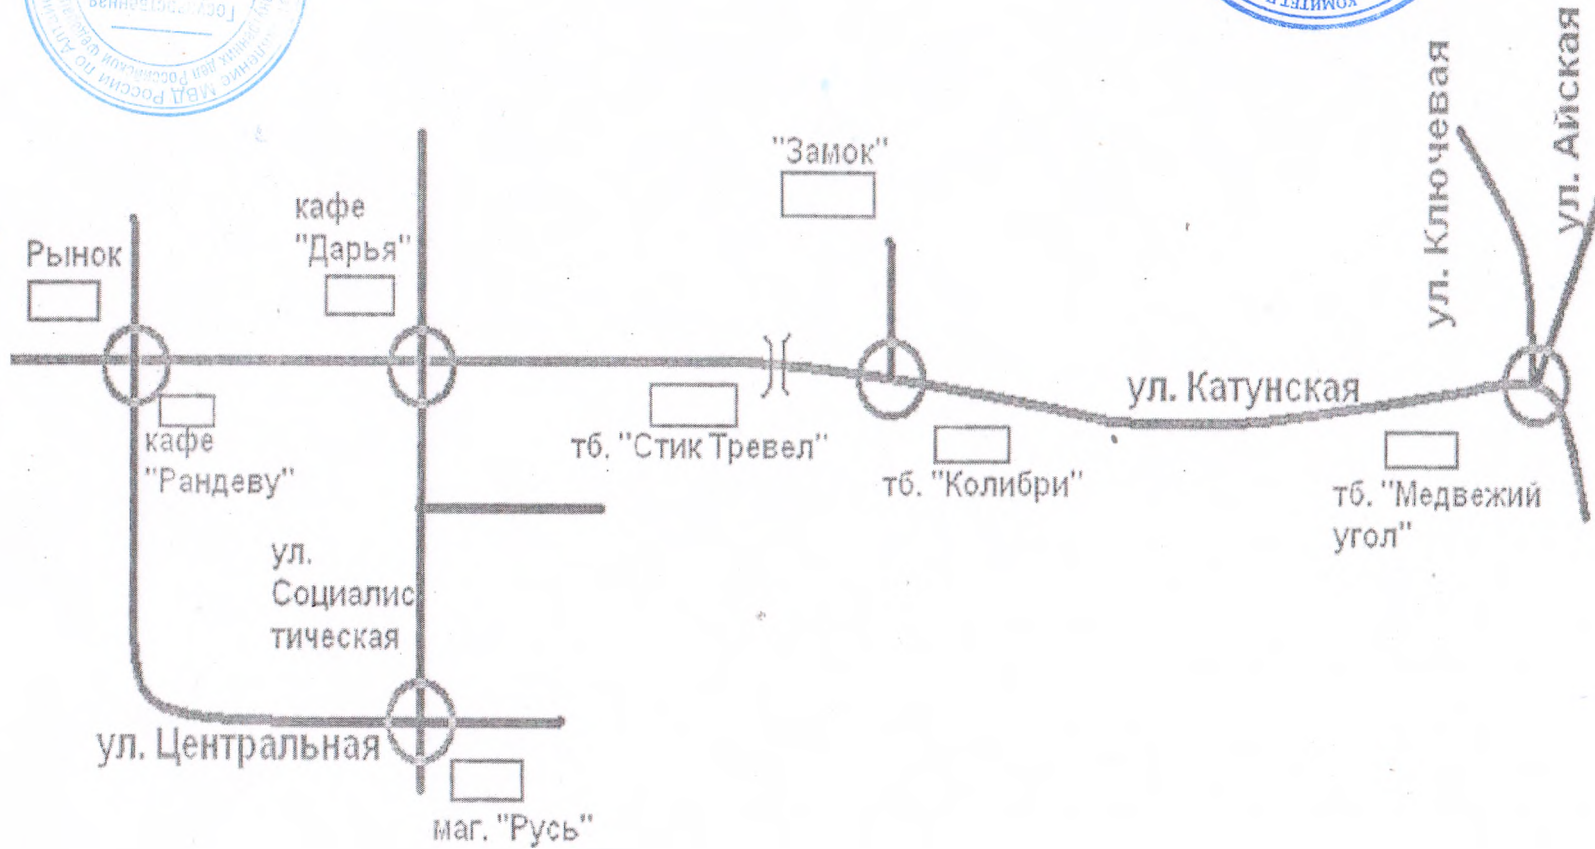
Государственная
МВД России по Алтайскому
КОМИТЕТ

ул. Ключевая
ул. Айская
"Замок"
кафе "Дарья"
Рынок
ул. Катунская
кафе "Рандеву"
тб. "Стик Тревел"
тб. "Колибри"
тб. "Медвежий угол"
ул. Социалистическая
ул. Центральная
маг. "Русь"